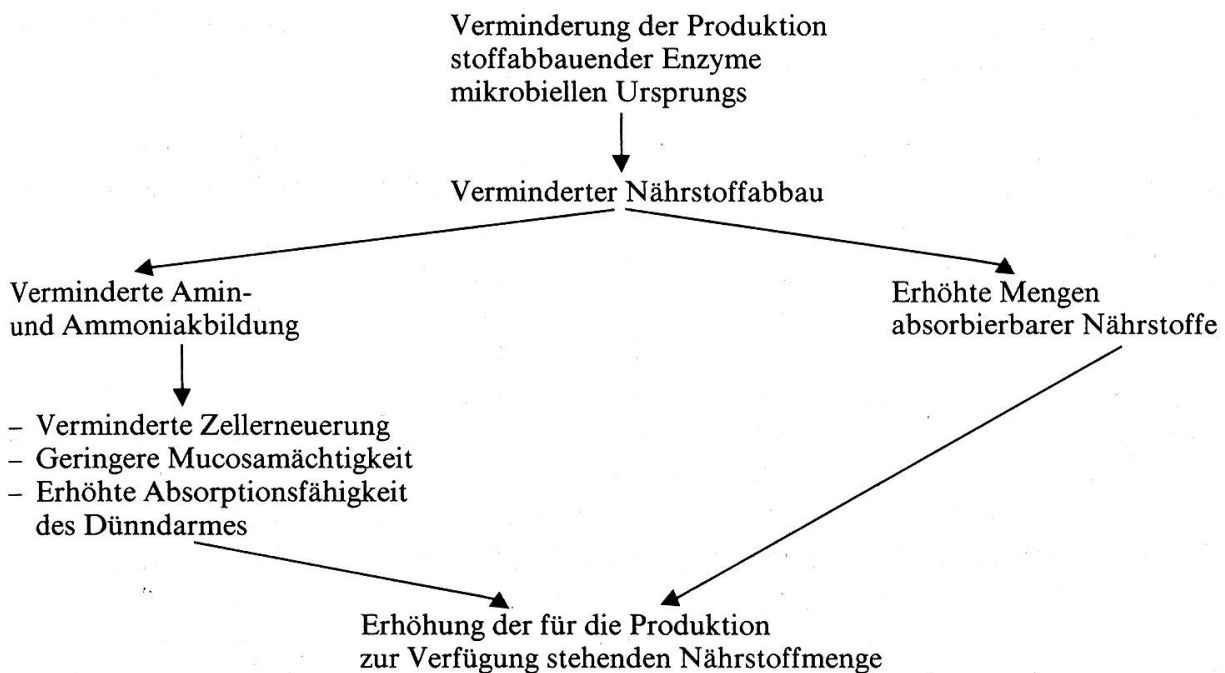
Verminderung der Produktion stoffabbauender Enzyme mikrobiellen Ursprungs

Verminderter Nährstoffabbau

Verminderte Amin- und Ammoniakbildung

Erhöhte Mengen absorbierbarer Nährstoffe

– Verminderte Zellerneuerung
– Geringere Mucosamächtigkeit
– Erhöhte Absorptionsfähigkeit des Dünndarmes

Erhöhung der für die Produktion zur Verfügung stehenden Nährstoffmenge